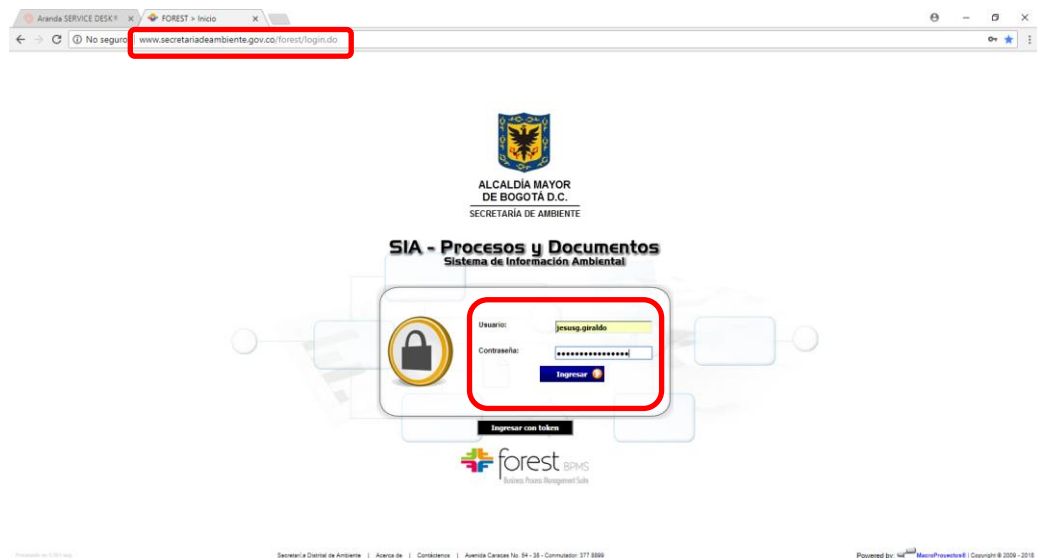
Aranda SERVICE DESK® ×
FOREST > Inicio ×

No seguro | www.secretariadeambiente.gov.co/forest/login.do

ALCALDÍA MAYOR
DE BOGOTÁ D.C.
SECRETARÍA DE AMBIENTE

SIA - Procesos y Documentos
Sistema de Información Ambiental

Usuario: jesusg.giraldo
Contraseña: ••••••••••••••••
Ingresar

Ingresar con token

forest BPMS
Business Process Management Suite

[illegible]

Secretaría Distrital de Ambiente | Acerca de | Contáctenos | Avenida Caracas No. 54 - 38 - Conmutador: 377 8899

Powered by: MacroProyectos® | Copyright © 2009 - 2018